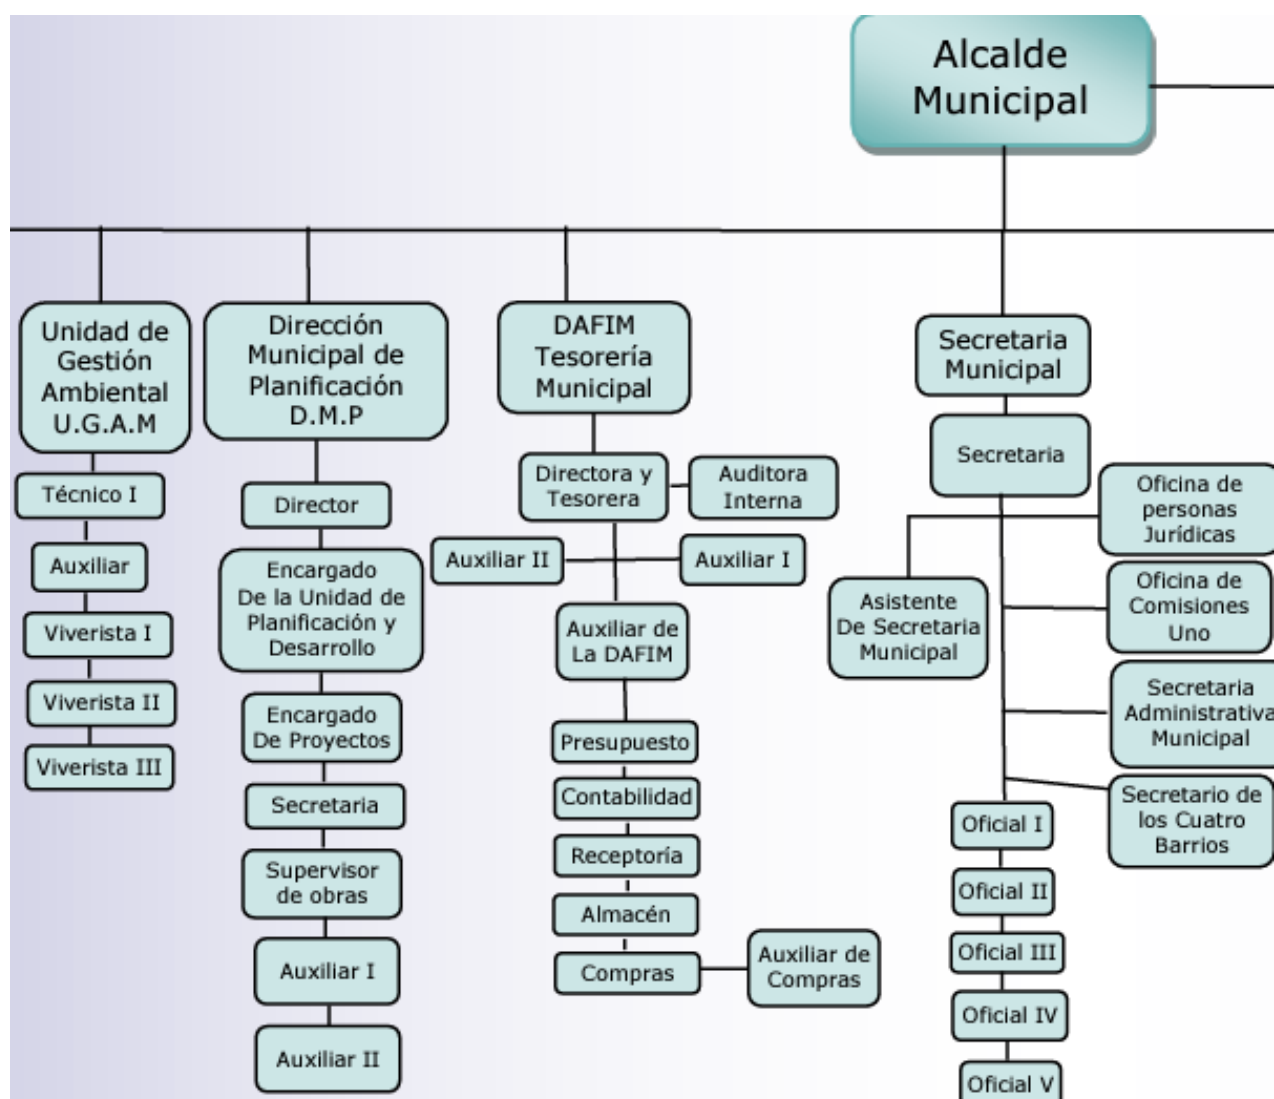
Alcalde Municipal

Unidad de Gestión Ambiental U.G.A.M

Técnico I

Auxiliar

Viverista I

Viverista II

Viverista III

Dirección Municipal de Planificación D.M.P

Director

Encargado De la Unidad de Planificación y Desarrollo

Encargado De Proyectos

Secretaria

Supervisor de obras

Auxiliar I

Auxiliar II

DAFIM Tesorería Municipal

Directora y Tesorera

Auditora Interna

Auxiliar II

Auxiliar I

Auxiliar de La DAFIM

Presupuesto

Contabilidad

Receptoría

Almacén

Compras

Auxiliar de Compras

Secretaria Municipal

Secretaria

Oficina de personas Jurídicas

Asistente De Secretaria Municipal

Oficina de Comisiones Uno

Secretaria Administrativa Municipal

Secretario de los Cuatro Barrios

Oficial I

Oficial II

Oficial III

Oficial IV

Oficial V